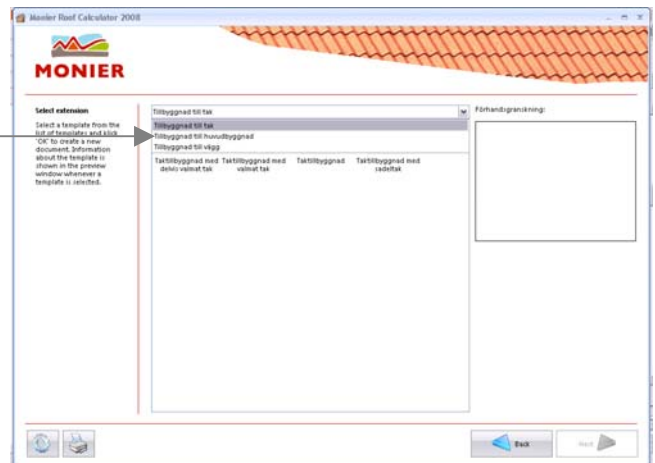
Monier Roof Calculator 2008

MONIER

Select extension

Select a template from the list of templates and klick 'OK' to create a new document. Information about the template is shown in the preview window whenever a template is selected.

Tillbyggnad till tak

Tillbyggnad till tak
Tillbyggnad till huvudbyggnad
Tillbyggnad till vägg

Taktillbyggnad med delvis valmat tak
Taktillbyggnad med valmat tak
Taktillbyggnad
Taktillbyggnad med sadeltak

Förhandsgranskning:

Back
Next